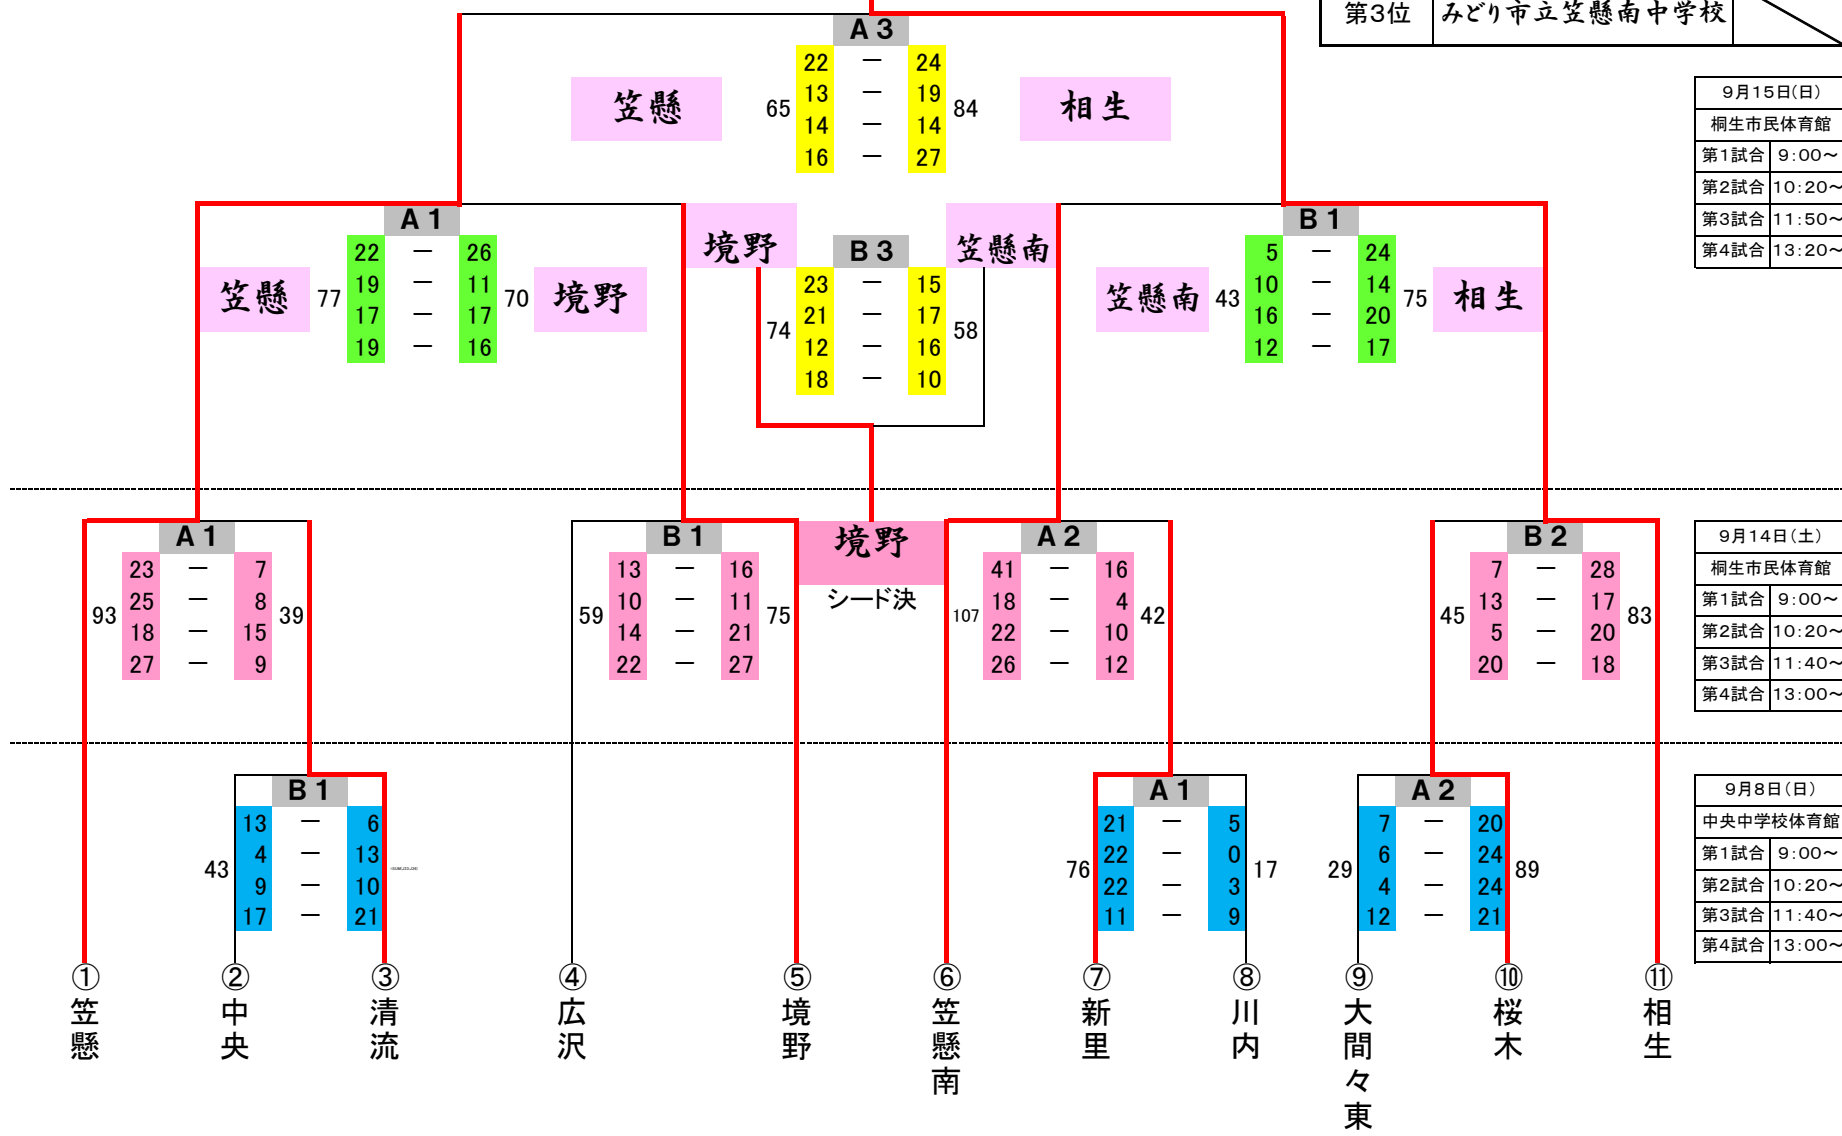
| 第3位 | みどり市立笠懸南中学校 |
|---|---|

A 3
笠懸 65
22 — 24
13 — 19
14 — 14
16 — 27
84 相生

| 9月15日(日) | |
|---|---|
| 桐生市民体育館 | |
| 第1試合 | 9:00～ |
| 第2試合 | 10:20～ |
| 第3試合 | 11:50～ |
| 第4試合 | 13:20～ |

A 1
笠懸 77
22 — 26
19 — 11
17 — 17
19 — 16
70 境野

境野
B 3
笠懸南
74
23 — 15
21 — 17
12 — 16
18 — 10
58

B 1
笠懸南 43
5 — 24
10 — 14
16 — 20
12 — 17
75 相生

A 1
93
23 — 7
25 — 8
18 — 15
27 — 9
39

B 1
59
13 — 16
10 — 11
14 — 21
22 — 27
75

境野
シード決

A 2
107
41 — 16
18 — 4
22 — 10
26 — 12
42

B 2
45
7 — 28
13 — 17
5 — 20
20 — 18
83

| 9月14日(土) | |
|---|---|
| 桐生市民体育館 | |
| 第1試合 | 9:00～ |
| 第2試合 | 10:20～ |
| 第3試合 | 11:40～ |
| 第4試合 | 13:00～ |

B 1
43
13 — 6
4 — 13
9 — 10
17 — 21

A 1
76
21 — 5
22 — 0
22 — 3
11 — 9
17

A 2
29
7 — 20
6 — 24
4 — 24
12 — 21
89

| 9月8日(日) | |
|---|---|
| 中央中学校体育館 | |
| 第1試合 | 9:00～ |
| 第2試合 | 10:20～ |
| 第3試合 | 11:40～ |
| 第4試合 | 13:00～ |

① 笠懸
② 中央
③ 清流
④ 広沢
⑤ 境野
⑥ 笠懸南
⑦ 新里
⑧ 川内
⑨ 大間々東
⑩ 桜木
⑪ 相生